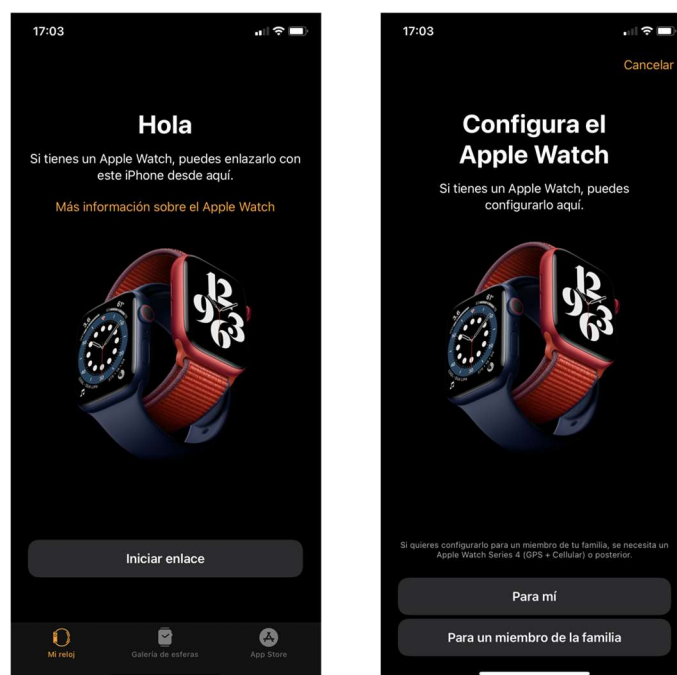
17:03

Hola

Si tienes un Apple Watch, puedes enlazarlo con este iPhone desde aquí.

Más información sobre el Apple Watch

Iniciar enlace

Mi reloj

Galería de esferas

App Store

17:03

Cancelar

Configura el Apple Watch

Si tienes un Apple Watch, puedes configurarlo aquí.

Si quieres configurarlo para un miembro de tu familia, se necesita un Apple Watch Series 4 (GPS + Cellular) o posterior.

Para mí

Para un miembro de la familia